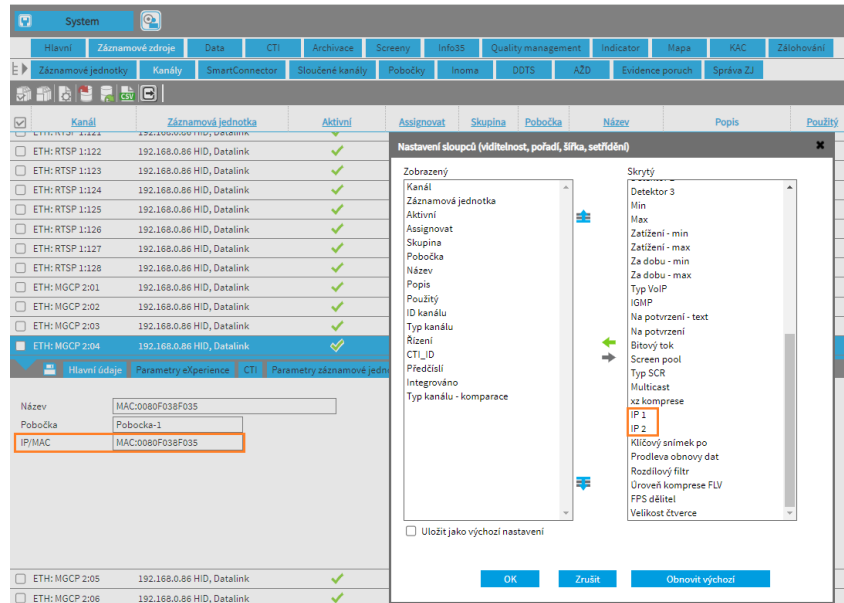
System

Hlavní | Záznamové zdroje | Data | CTI | Archivace | Screeny | Info35 | Quality management | Indicator | Mapa | KAC | Zálohování

Záznamové jednotky | Kanály | SmartConnector | Sloučené kanály | Pobočky | Inoma | DDTS | AŽD | Evidence poruch | Správa ZJ

| | Kanál | Záznamová jednotka | Aktivní | Assignovat | Skupina | Pobočka | Název | Popis | Použitý |
|---|---|---|---|---|---|---|---|---|---|
| | ETH: RTSP 1:121 | 192.168.0.86 HID, Datalink | | | | | | | |
| | ETH: RTSP 1:122 | 192.168.0.86 HID, Datalink | | | | | | | |
| | ETH: RTSP 1:123 | 192.168.0.86 HID, Datalink | | | | | | | |
| | ETH: RTSP 1:124 | 192.168.0.86 HID, Datalink | | | | | | | |
| | ETH: RTSP 1:125 | 192.168.0.86 HID, Datalink | | | | | | | |
| | ETH: RTSP 1:126 | 192.168.0.86 HID, Datalink | | | | | | | |
| | ETH: RTSP 1:127 | 192.168.0.86 HID, Datalink | | | | | | | |
| | ETH: RTSP 1:128 | 192.168.0.86 HID, Datalink | | | | | | | |
| | ETH: MGCP 2:01 | 192.168.0.86 HID, Datalink | | | | | | | |
| | ETH: MGCP 2:02 | 192.168.0.86 HID, Datalink | | | | | | | |
| | ETH: MGCP 2:03 | 192.168.0.86 HID, Datalink | | | | | | | |
| | ETH: MGCP 2:04 | 192.168.0.86 HID, Datalink | | | | | | | |

Hlavní údaje | Parametry eXperience | CTI | Parametry záznamové jedno

Název MAC:0080F038F035
Pobočka Pobocka-1
IP/MAC MAC:0080F038F035

| | ETH: MGCP 2:05 | 192.168.0.86 HID, Datalink |
|---|---|---|
| | ETH: MGCP 2:06 | 192.168.0.86 HID, Datalink |

Nastavení sloupců (viditelnost, pořadí, šířka, setřídění)

Zobrazený
Kanál
Záznamová jednotka
Aktivní
Assignovat
Skupina
Pobočka
Název
Popis
Použitý
ID kanálu
Typ kanálu
Řízení
CTI_ID
Předčíslí
Integrováno
Typ kanálu - komparace

Skrytý
Detektor 3
Min
Max
Zatížení - min
Zatížení - max
Za dobu - min
Za dobu - max
Typ VoIP
IGMP
Na potvrzení - text
Na potvrzení
Bitový tok
Screen pool
Typ SCR
Multicast
xz komprese
IP 1
IP 2
Klíčový snímek po
Prodleva obnovy dat
Rozdílový filtr
Úroveň komprese FLV
FPS dělitel
Velikost čtverce

Uložit jako výchozí nastavení

OK | Zrušit | Obnovit výchozí